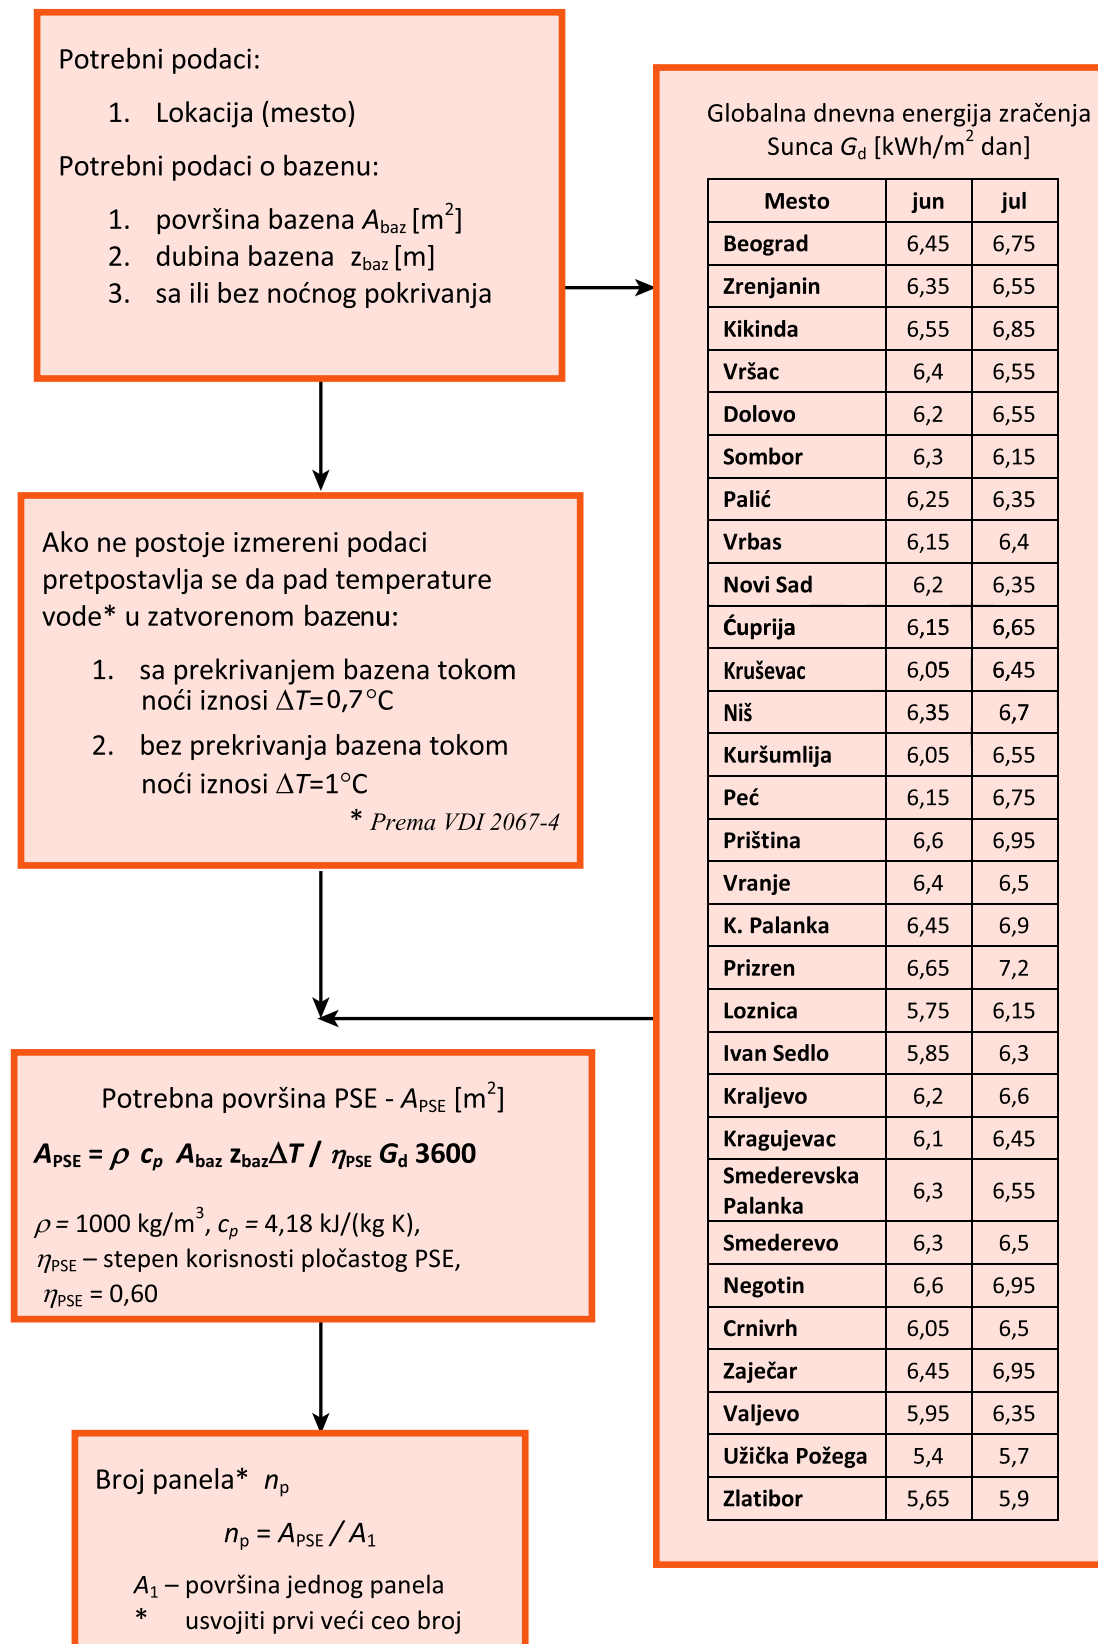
Potrebni podaci:

1. Lokacija (mesto)

Potrebni podaci o bazenu:

1. površina bazena $A_{baz}$ [m$^2$]
2. dubina bazena $z_{baz}$ [m]
3. sa ili bez noćnog pokrivanja

Globalna dnevna energija zračenja Sunca $G_d$ [kWh/m$^2$ dan]

| Mesto | jun | jul |
|---|---|---|
| Beograd | 6,45 | 6,75 |
| Zrenjanin | 6,35 | 6,55 |
| Kikinda | 6,55 | 6,85 |
| Vršac | 6,4 | 6,55 |
| Dolovo | 6,2 | 6,55 |
| Sombor | 6,3 | 6,15 |
| Palić | 6,25 | 6,35 |
| Vrbas | 6,15 | 6,4 |
| Novi Sad | 6,2 | 6,35 |
| Ćuprija | 6,15 | 6,65 |
| Kruševac | 6,05 | 6,45 |
| Niš | 6,35 | 6,7 |
| Kuršumlija | 6,05 | 6,55 |
| Peć | 6,15 | 6,75 |
| Priština | 6,6 | 6,95 |
| Vranje | 6,4 | 6,5 |
| K. Palanka | 6,45 | 6,9 |
| Prizren | 6,65 | 7,2 |
| Loznica | 5,75 | 6,15 |
| Ivan Sedlo | 5,85 | 6,3 |
| Kraljevo | 6,2 | 6,6 |
| Kragujevac | 6,1 | 6,45 |
| Smederevska Palanka | 6,3 | 6,55 |
| Smederevo | 6,3 | 6,5 |
| Negotin | 6,6 | 6,95 |
| Crnivrh | 6,05 | 6,5 |
| Zaječar | 6,45 | 6,95 |
| Valjevo | 5,95 | 6,35 |
| Užička Požega | 5,4 | 5,7 |
| Zlatibor | 5,65 | 5,9 |

Ako ne postoje izmereni podaci pretpostavlja se da pad temperature vode* u zatvorenom bazenu:

1. sa prekrivanjem bazena tokom noći iznosi $\Delta T$=0,7°C
2. bez prekrivanja bazena tokom noći iznosi $\Delta T$=1°C

* Prema VDI 2067-4

Potrebna površina PSE - $A_{PSE}$ [m$^2$]

$A_{PSE} = \rho\ c_p\ A_{baz}\ z_{baz} \Delta T\ /\ \eta_{PSE}\ G_d\ 3600$

$\rho$ = 1000 kg/m$^3$, $c_p$ = 4,18 kJ/(kg K),
$\eta_{PSE}$ – stepen korisnosti pločastog PSE,
$\eta_{PSE}$ = 0,60

Broj panela* $n_p$

$n_p = A_{PSE} / A_1$

$A_1$ – površina jednog panela
* usvojiti prvi veći ceo broj